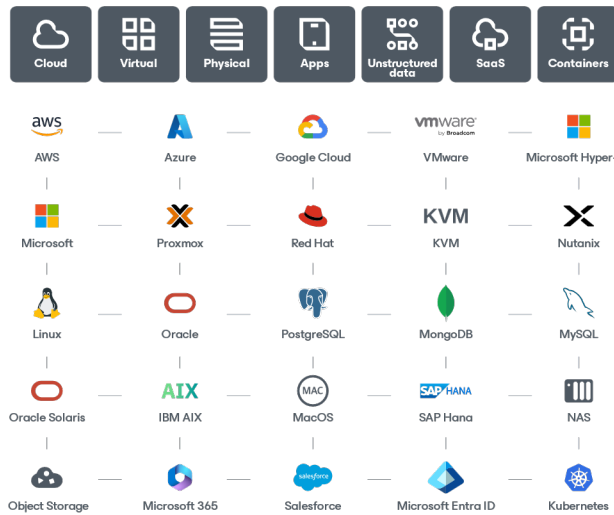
Cloud
Virtual
Physical
Apps
Unstructured data
SaaS
Containers

aws
AWS

Azure

Google Cloud

vmware by Broadcom
VMware

Microsoft Hyper-

Microsoft

Proxmox

Red Hat

KVM
KVM

Nutanix

Linux

Oracle

PostgreSQL

MongoDB

MySQL

Oracle Solaris

AIX
IBM AIX

MAC
MacOS

SAP HANA
SAP Hana

NAS

Object Storage

Microsoft 365

salesforce
Salesforce

Microsoft Entra ID

Kubernetes